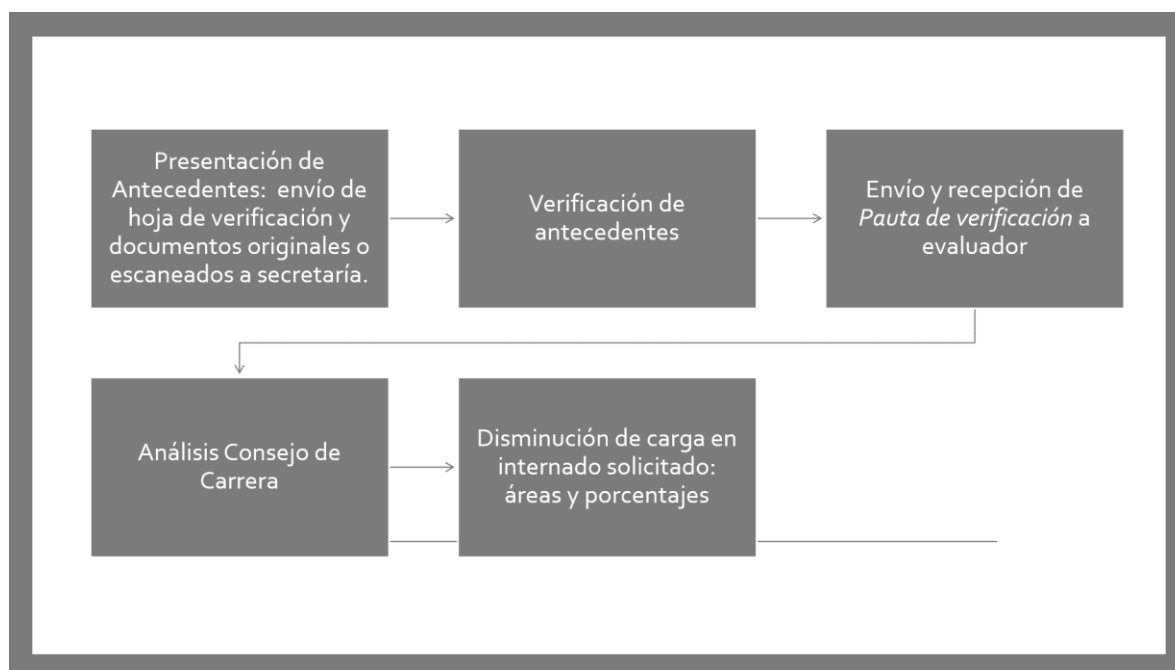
Presentación de Antecedentes: envío de hoja de verificación y documentos originales o escaneados a secretaría.

Verificación de antecedentes

Envío y recepción de *Pauta de verificación* a evaluador

Análisis Consejo de Carrera

Disminución de carga en internado solicitado: áreas y porcentajes